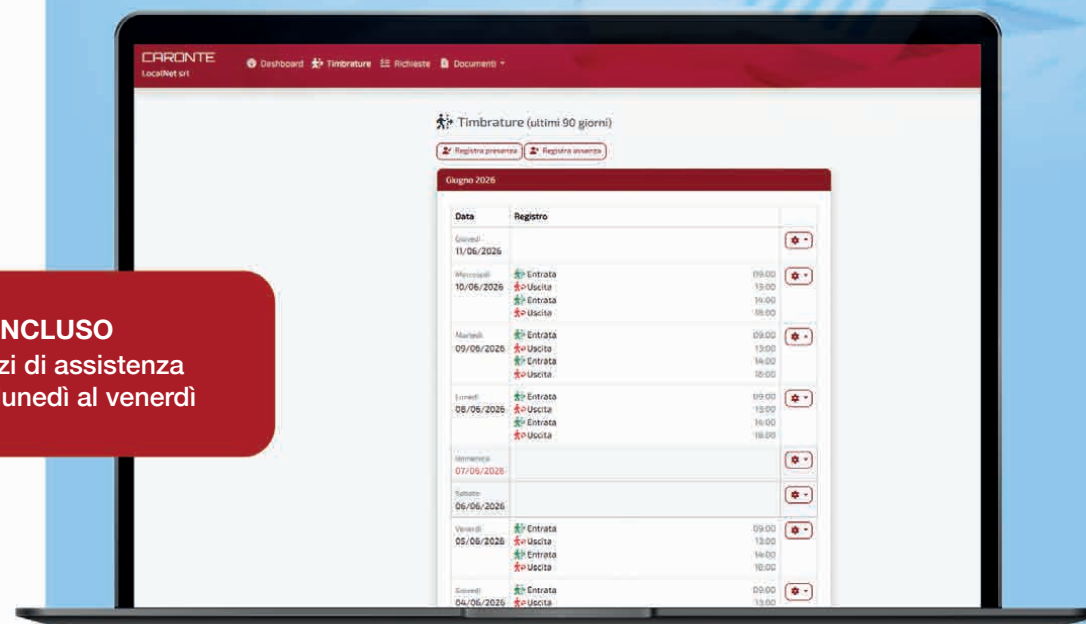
NCLUSO
zi di assistenza
unedì al venerdì

CARONTE
LocalNet srl

Dashboard Timbrature Richieste Documenti

Timbrature (ultimi 90 giorni)

Registra presenza Registra assenza

Giugno 2026

| Data | Registro | | |
|---|---|---|---|
| Giovedì 11/06/2026 | | | |
| Mercoledì 10/06/2026 | Entrata<br>Uscita<br>Entrata<br>Uscita | 09:00<br>13:00<br>14:00<br>18:00 | |
| Martedì 09/06/2026 | Entrata<br>Uscita<br>Entrata<br>Uscita | 09:00<br>13:00<br>14:00<br>18:00 | |
| Lunedì 08/06/2026 | Entrata<br>Uscita<br>Entrata<br>Uscita | 09:00<br>13:00<br>14:00<br>18:00 | |
| Domenica 07/06/2026 | | | |
| Sabato 06/06/2026 | | | |
| Venerdì 05/06/2026 | Entrata<br>Uscita<br>Entrata<br>Uscita | 09:00<br>13:00<br>14:00<br>18:00 | |
| Giovedì 04/06/2026 | Entrata<br>Uscita | 09:00<br>13:00 | |